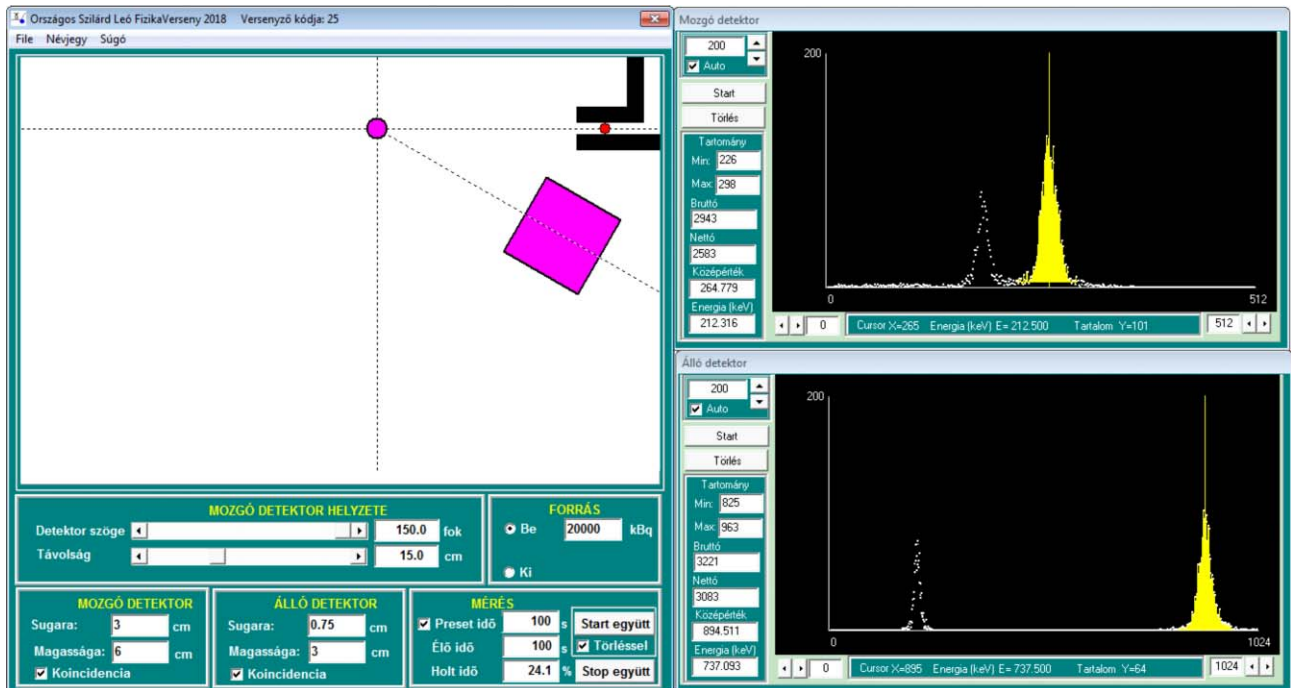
Országos Szilárd Leó FizikaVerseny 2018 Versenyző kódja: 25

File Névjegy Súgó

MOZGÓ DETEKTOR HELYZETE
Detektor szöge 150.0 fok
Távolság 15.0 cm

FORRÁS
Be 20000 kBq
Ki

MOZGÓ DETEKTOR
Sugara: 3 cm
Magassága: 6 cm
Koincidencia

ÁLLÓ DETEKTOR
Sugara: 0.75 cm
Magassága: 3 cm
Koincidencia

MÉRÉS
Preset idő 100 s
Élő idő 100 s
Holt idő 24.1 %
Start együtt
Törléssel
Stop együtt

Mozgó detektor
200
Auto
Start
Törlés
Tartomány
Min: 226
Max: 298
Bruttó
2943
Nettó
2583
Középérték
264.779
Energia (keV)
212.316
200
0
512
0
Cursor X=265 Energia (keV) E= 212.500 Tartalom Y=101
512

Álló detektor
200
Auto
Start
Törlés
Tartomány
Min: 825
Max: 963
Bruttó
3221
Nettó
3083
Középérték
894.511
Energia (keV)
737.093
200
0
1024
0
Cursor X=895 Energia (keV) E= 737.500 Tartalom Y=64
1024